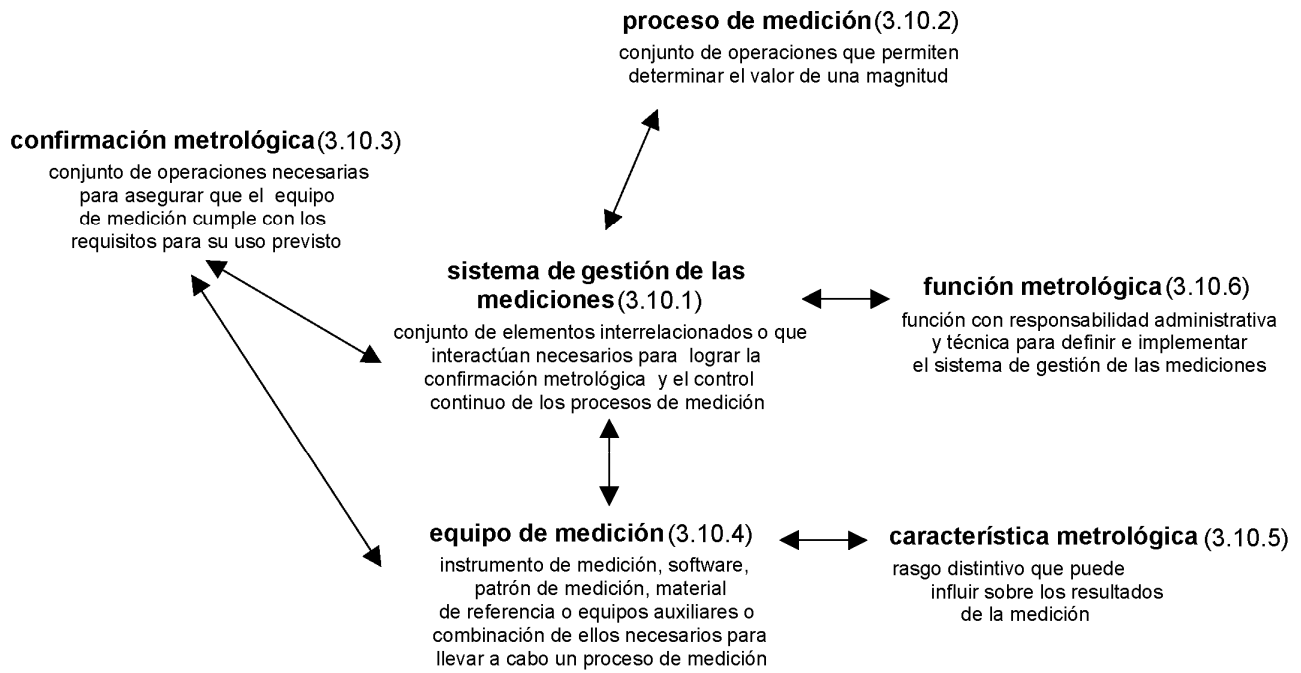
**proceso de medición** (3.10.2)
conjunto de operaciones que permiten determinar el valor de una magnitud

**confirmación metrológica** (3.10.3)
conjunto de operaciones necesarias para asegurar que el equipo de medición cumple con los requisitos para su uso previsto

**sistema de gestión de las mediciones** (3.10.1)
conjunto de elementos interrelacionados o que interactúan necesarios para lograr la confirmación metrológica y el control continuo de los procesos de medición

**función metrológica** (3.10.6)
función con responsabilidad administrativa y técnica para definir e implementar el sistema de gestión de las mediciones

**equipo de medición** (3.10.4)
instrumento de medición, software, patrón de medición, material de referencia o equipos auxiliares o combinación de ellos necesarios para llevar a cabo un proceso de medición

**característica metrológica** (3.10.5)
rasgo distintivo que puede influir sobre los resultados de la medición